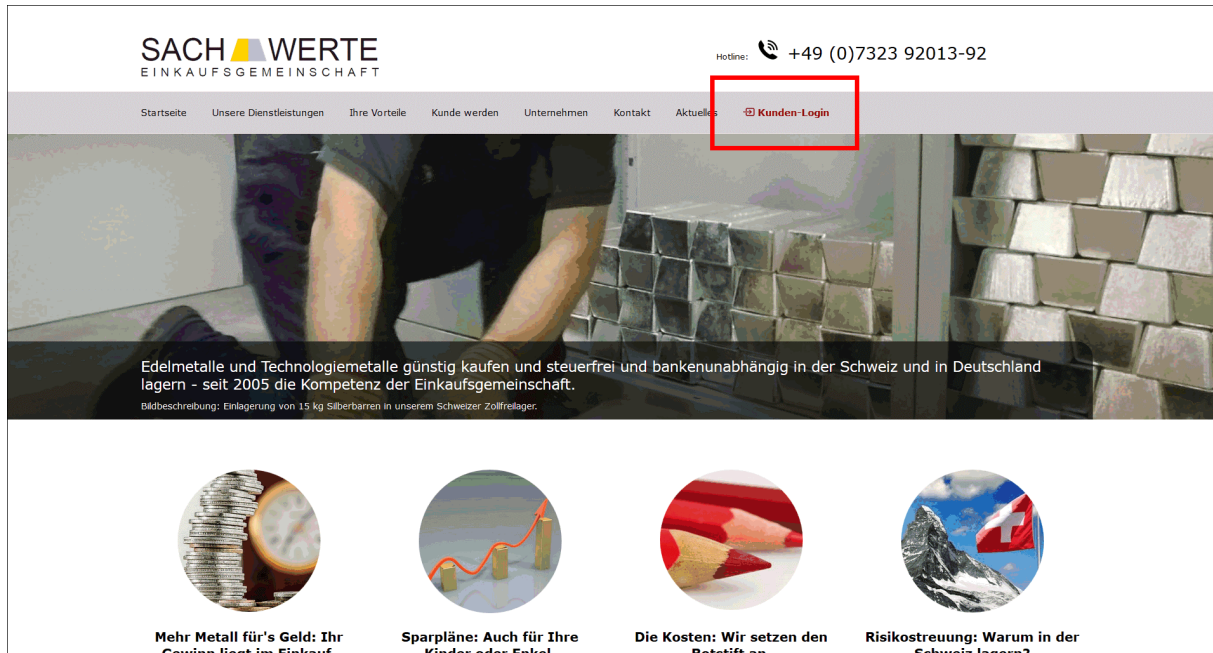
SACH WERTE
EINKAUFSGEMEINSCHAFT

Hotline: +49 (0)7323 92013-92

Startseite Unsere Dienstleistungen Ihre Vorteile Kunde werden Unternehmen Kontakt Aktuelles Kunden-Login

Edelmetalle und Technologiemetalle günstig kaufen und steuerfrei und bankenunabhängig in der Schweiz und in Deutschland lagern - seit 2005 die Kompetenz der Einkaufsgemeinschaft.

Bildbeschreibung: Einlagerung von 15 kg Silberbarren in unserem Schweizer Zollfreilager.

Mehr Metall für's Geld: Ihr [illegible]

Sparpläne: Auch für Ihre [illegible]

Die Kosten: Wir setzen den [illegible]

Risikostreuung: Warum in der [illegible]